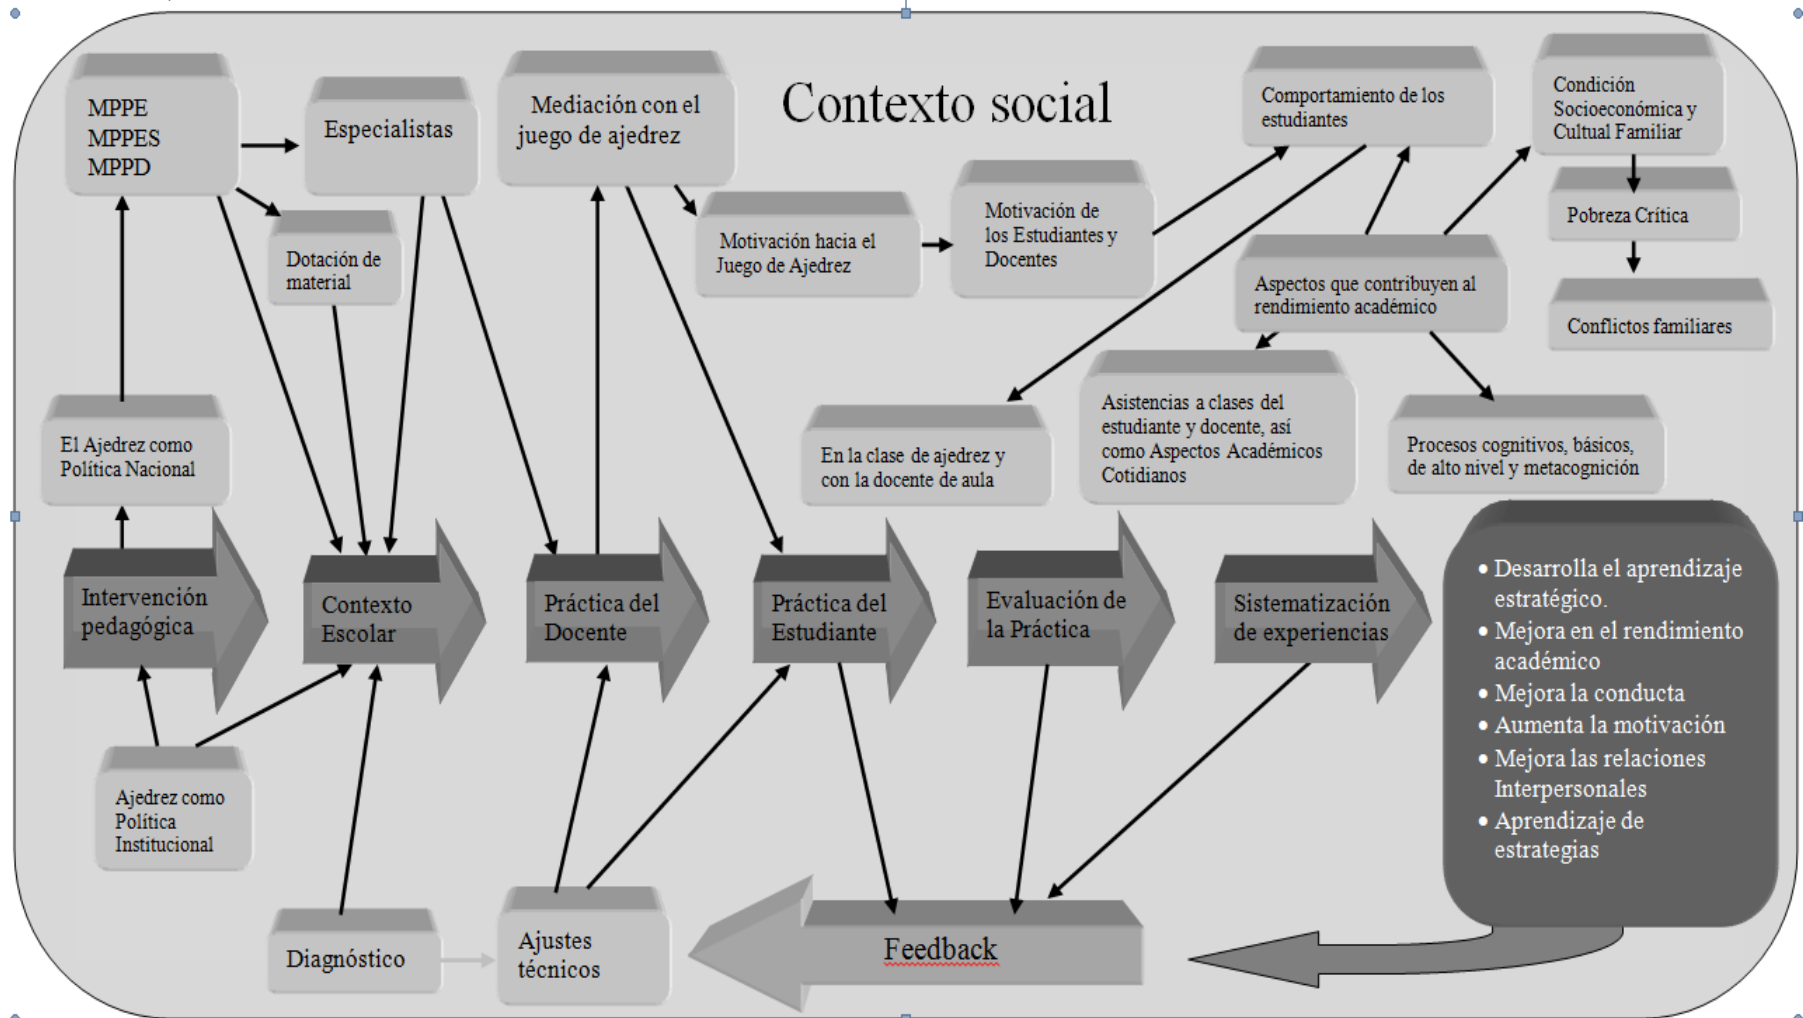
Contexto social

MPPE
MPPES
MPPD

Especialistas

Mediación con el juego de ajedrez

Comportamiento de los estudiantes

Condición Socioeconómica y Cultual Familiar

Pobreza Crítica

Conflictos familiares

Dotación de material

Motivación hacia el Juego de Ajedrez

Motivación de los Estudiantes y Docentes

Aspectos que contribuyen al rendimiento académico

El Ajedrez como Política Nacional

En la clase de ajedrez y con la docente de aula

Asistencias a clases del estudiante y docente, así como Aspectos Académicos Cotidianos

Procesos cognitivos, básicos, de alto nivel y metacognición

Intervención pedagógica

Contexto Escolar

Práctica del Docente

Práctica del Estudiante

Evaluación de la Práctica

Sistematización de experiencias

• Desarrolla el aprendizaje estratégico.
• Mejora en el rendimiento académico
• Mejora la conducta
• Aumenta la motivación
• Mejora las relaciones Interpersonales
• Aprendizaje de estrategias

Ajedrez como Política Institucional

Diagnóstico

Ajustes técnicos

Feedback